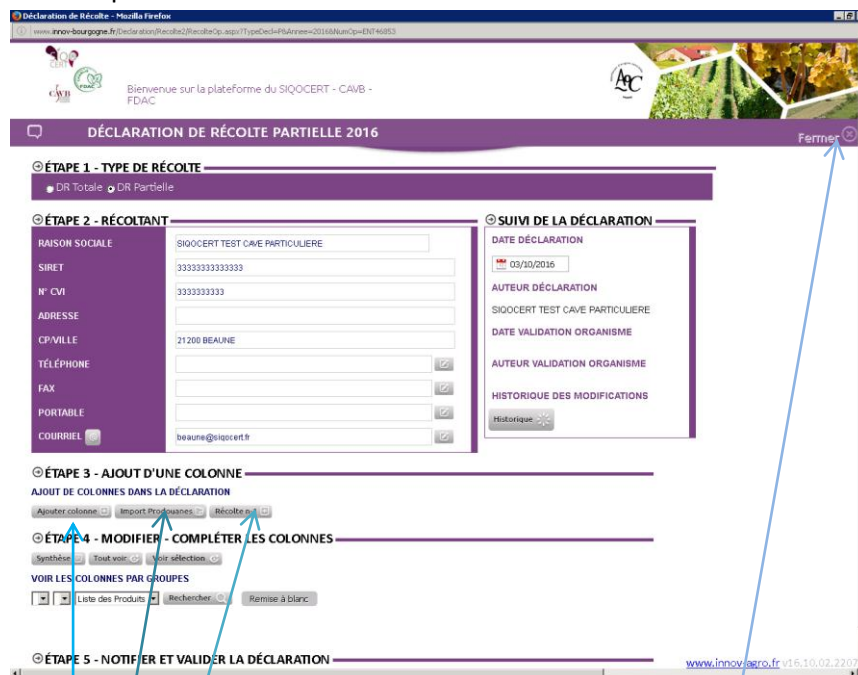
Déclaration de Récolte - Mozilla Firefox

www.innov-bourgogne.fr/Declaration/Recolte2/RecolteOp.aspx?TypeDecl=P&Annee=2016&NumOp=ENT46853

Bienvenue sur la plateforme du SIQOCERT - CAVB - FDAC

DÉCLARATION DE RÉCOLTE PARTIELLE 2016

Fermer

ÉTAPE 1 - TYPE DE RÉCOLTE

DR Totale DR Partielle

ÉTAPE 2 - RÉCOLTANT

| RAISON SOCIALE | SIQOCERT TEST CAVE PARTICULIERE |
|---|---|
| SIRET | 33333333333333 |
| N° CVI | 3333333333 |
| ADRESSE | |
| CP/VILLE | 21200 BEAUNE |
| TÉLÉPHONE | |
| FAX | |
| PORTABLE | |
| COURRIEL | beaune@siqocert.fr |

SUIVI DE LA DÉCLARATION

DATE DÉCLARATION

03/10/2016

AUTEUR DÉCLARATION

SIQOCERT TEST CAVE PARTICULIERE

DATE VALIDATION ORGANISME

AUTEUR VALIDATION ORGANISME

HISTORIQUE DES MODIFICATIONS

Historique

ÉTAPE 3 - AJOUT D'UNE COLONNE

AJOUT DE COLONNES DANS LA DÉCLARATION

Ajouter colonne Import Prodouanes Récolte nul

ÉTAPE 4 - MODIFIER - COMPLÉTER LES COLONNES

Synthèse Tout voir Voir sélection

VOIR LES COLONNES PAR GROUPES

Liste des Produits Rechercher Remise à blanc

ÉTAPE 5 - NOTIFIER ET VALIDER LA DÉCLARATION

www.innov-agro.fr v16.10.02.2207